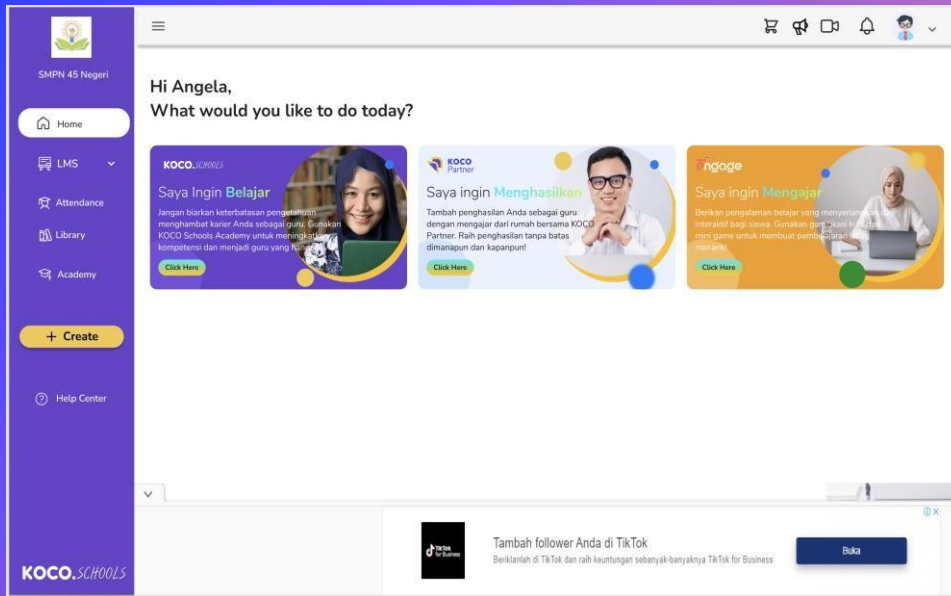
SMPN 45 Negeri

Home

LMS

Attendance

Library

Academy

+ Create

Help Center

KOCO.SCHOOLS

Hi Angela,
What would you like to do today?

KOCO.SCHOOLS

Saya Ingin Belajar

Jangan biarkan keterbatasan pengetahuan menghambat karier Anda sebagai guru. Gunakan KOCO Schools Academy untuk meningkatkan kompetensi dan menjadi guru yang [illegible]

Click Here

KOCO Partner

Saya ingin Menghasilkan

Tambah penghasilan Anda sebagai guru dengan mengajar dari rumah bersama KOCO Partner. Raih penghasilan tanpa batas dimanapun dan kapanpun!

Click Here

Engage

Saya Ingin Mengajar

Berikan pengalaman belajar yang menyenangkan dan interaktif bagi siswa. Gunakan gamifikasi kuis dan mini game untuk membuat pembelajaran menarik.

Click Here

TikTok for Business

Tambah follower Anda di TikTok

Beriklanlah di TikTok dan raih keuntungan sebanyak-banyaknya TikTok for Business

Buka